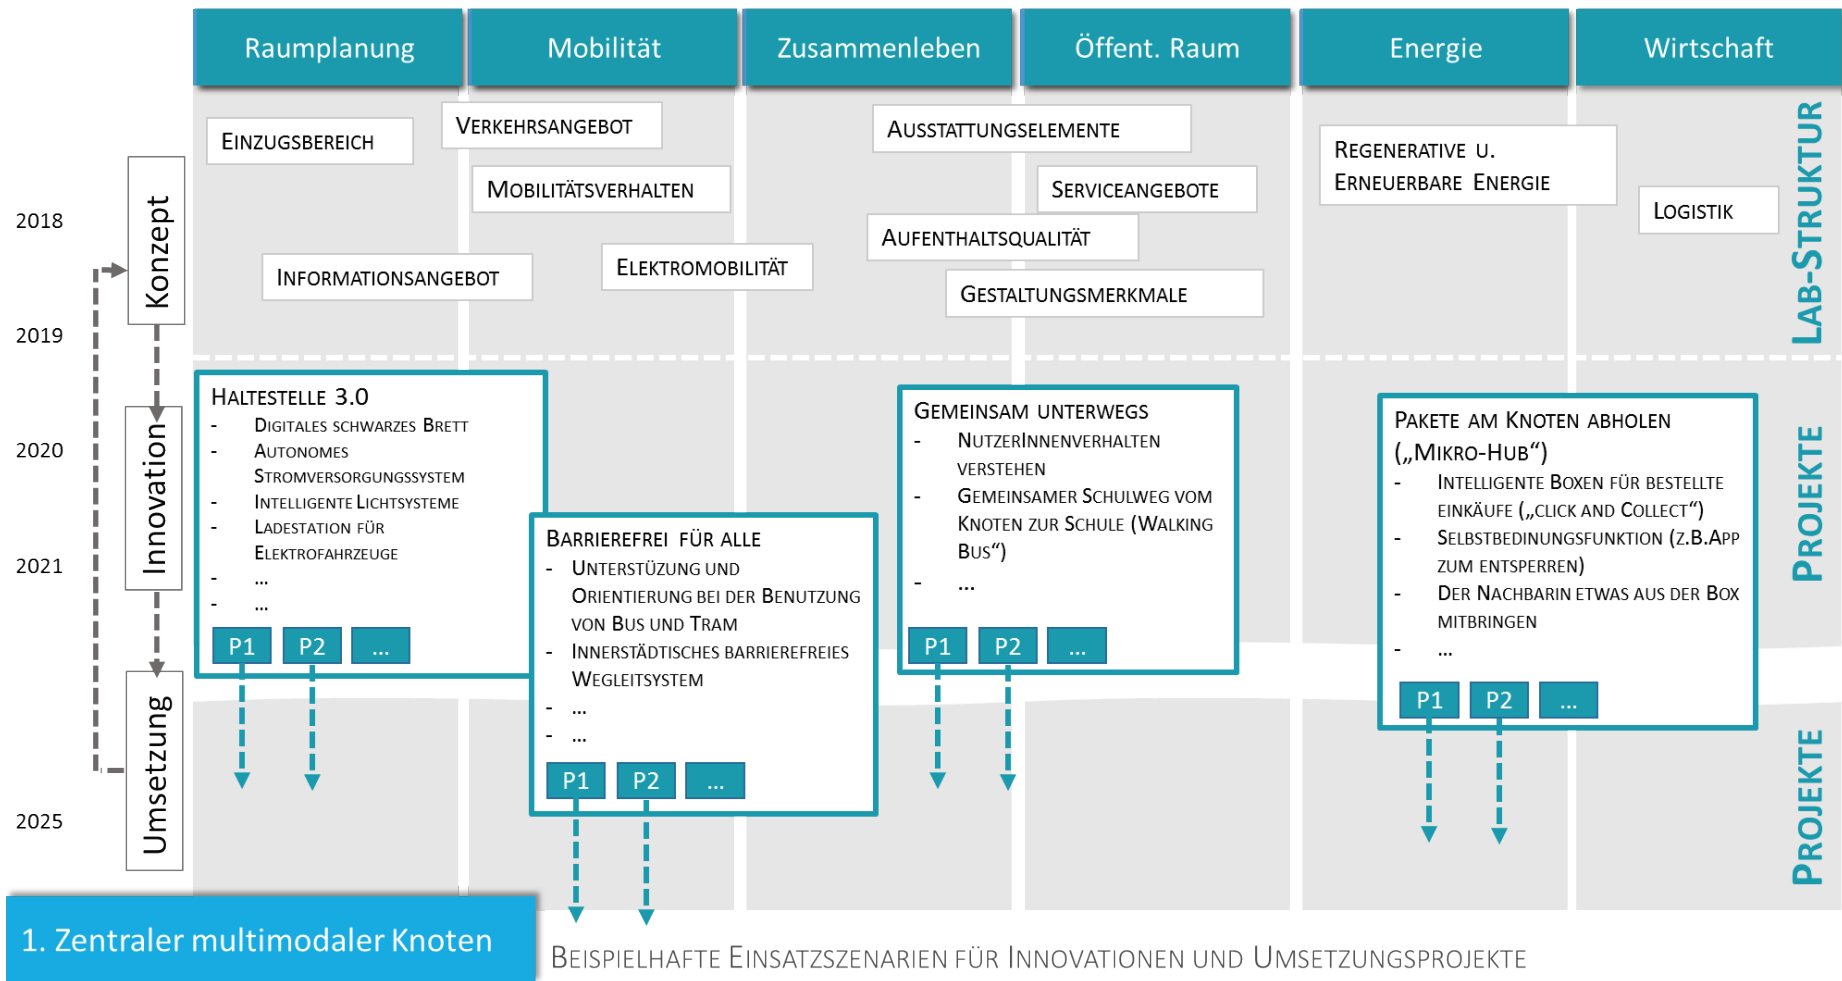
Raumplanung

Mobilität

Zusammenleben

Öffent. Raum

Energie

Wirtschaft

2018

2019

2020

2021

2025

Konzept

Innovation

Umsetzung

Einzugsbereich

Verkehrsangebot

Mobilitätsverhalten

Informationsangebot

Elektromobilität

Ausstattungselemente

Serviceangebote

Aufenthaltsqualität

Gestaltungsmerkmale

Regenerative u. Erneuerbare Energie

Logistik

Lab-Struktur

Haltestelle 3.0
- Digitales schwarzes Brett
- Autonomes Stromversorgungssystem
- Intelligente Lichtsysteme
- Ladestation für Elektrofahrzeuge
- ...
- ...

P1 P2 ...

Barrierefrei für alle
- Unterstüzung und Orientierung bei der Benutzung von Bus und Tram
- Innerstädtisches barrierefreies Wegleitsystem
- ...
- ...

P1 P2 ...

Gemeinsam unterwegs
- NutzerInnenverhalten verstehen
- Gemeinsamer Schulweg vom Knoten zur Schule (Walking Bus“)
- ...

P1 P2 ...

Pakete am Knoten abholen („Mikro-Hub“)
- Intelligente Boxen für bestellte Einkäufe („Click and Collect“)
- Selbstbedinungsfunktion (z.B.App zum entsperren)
- Der Nachbarin etwas aus der Box mitbringen
- ...

P1 P2 ...

Projekte

Projekte

1. Zentraler multimodaler Knoten

Beispielhafte Einsatzszenarien für Innovationen und Umsetzungsprojekte